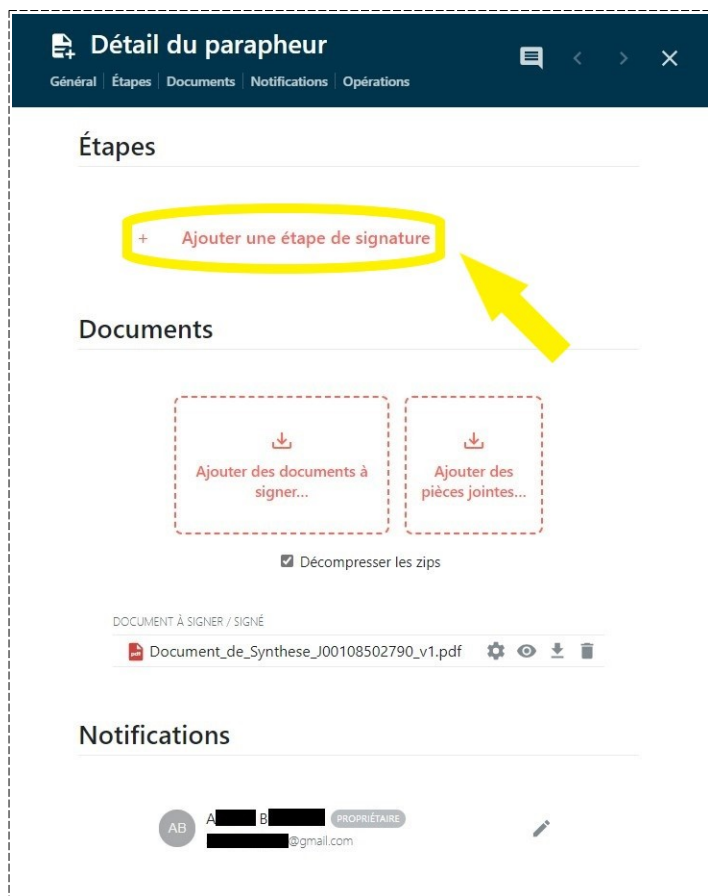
Détail du parapheur

Général | Étapes | Documents | Notifications | Opérations

Étapes

+ Ajouter une étape de signature

Documents

Ajouter des documents à signer...

Ajouter des pièces jointes...

Décompresser les zips

DOCUMENT À SIGNER / SIGNÉ

Document_de_Synthese_J00108502790_v1.pdf

Notifications

AB A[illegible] B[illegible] PROPRIÉTAIRE
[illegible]@gmail.com